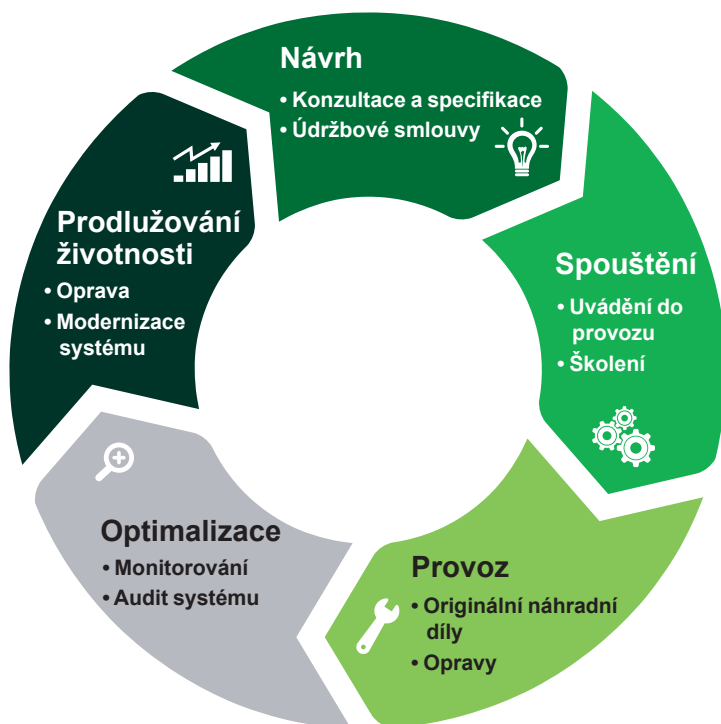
Návrh
• Konzultace a specifikace
• Údržbové smlouvy

Spouštění
• Uvádění do provozu
• Školení

Provoz
• Originální náhradní díly
• Opravy

Optimalizace
• Monitorování
• Audit systému

Prodlužování životnosti
• Oprava
• Modernizace systému